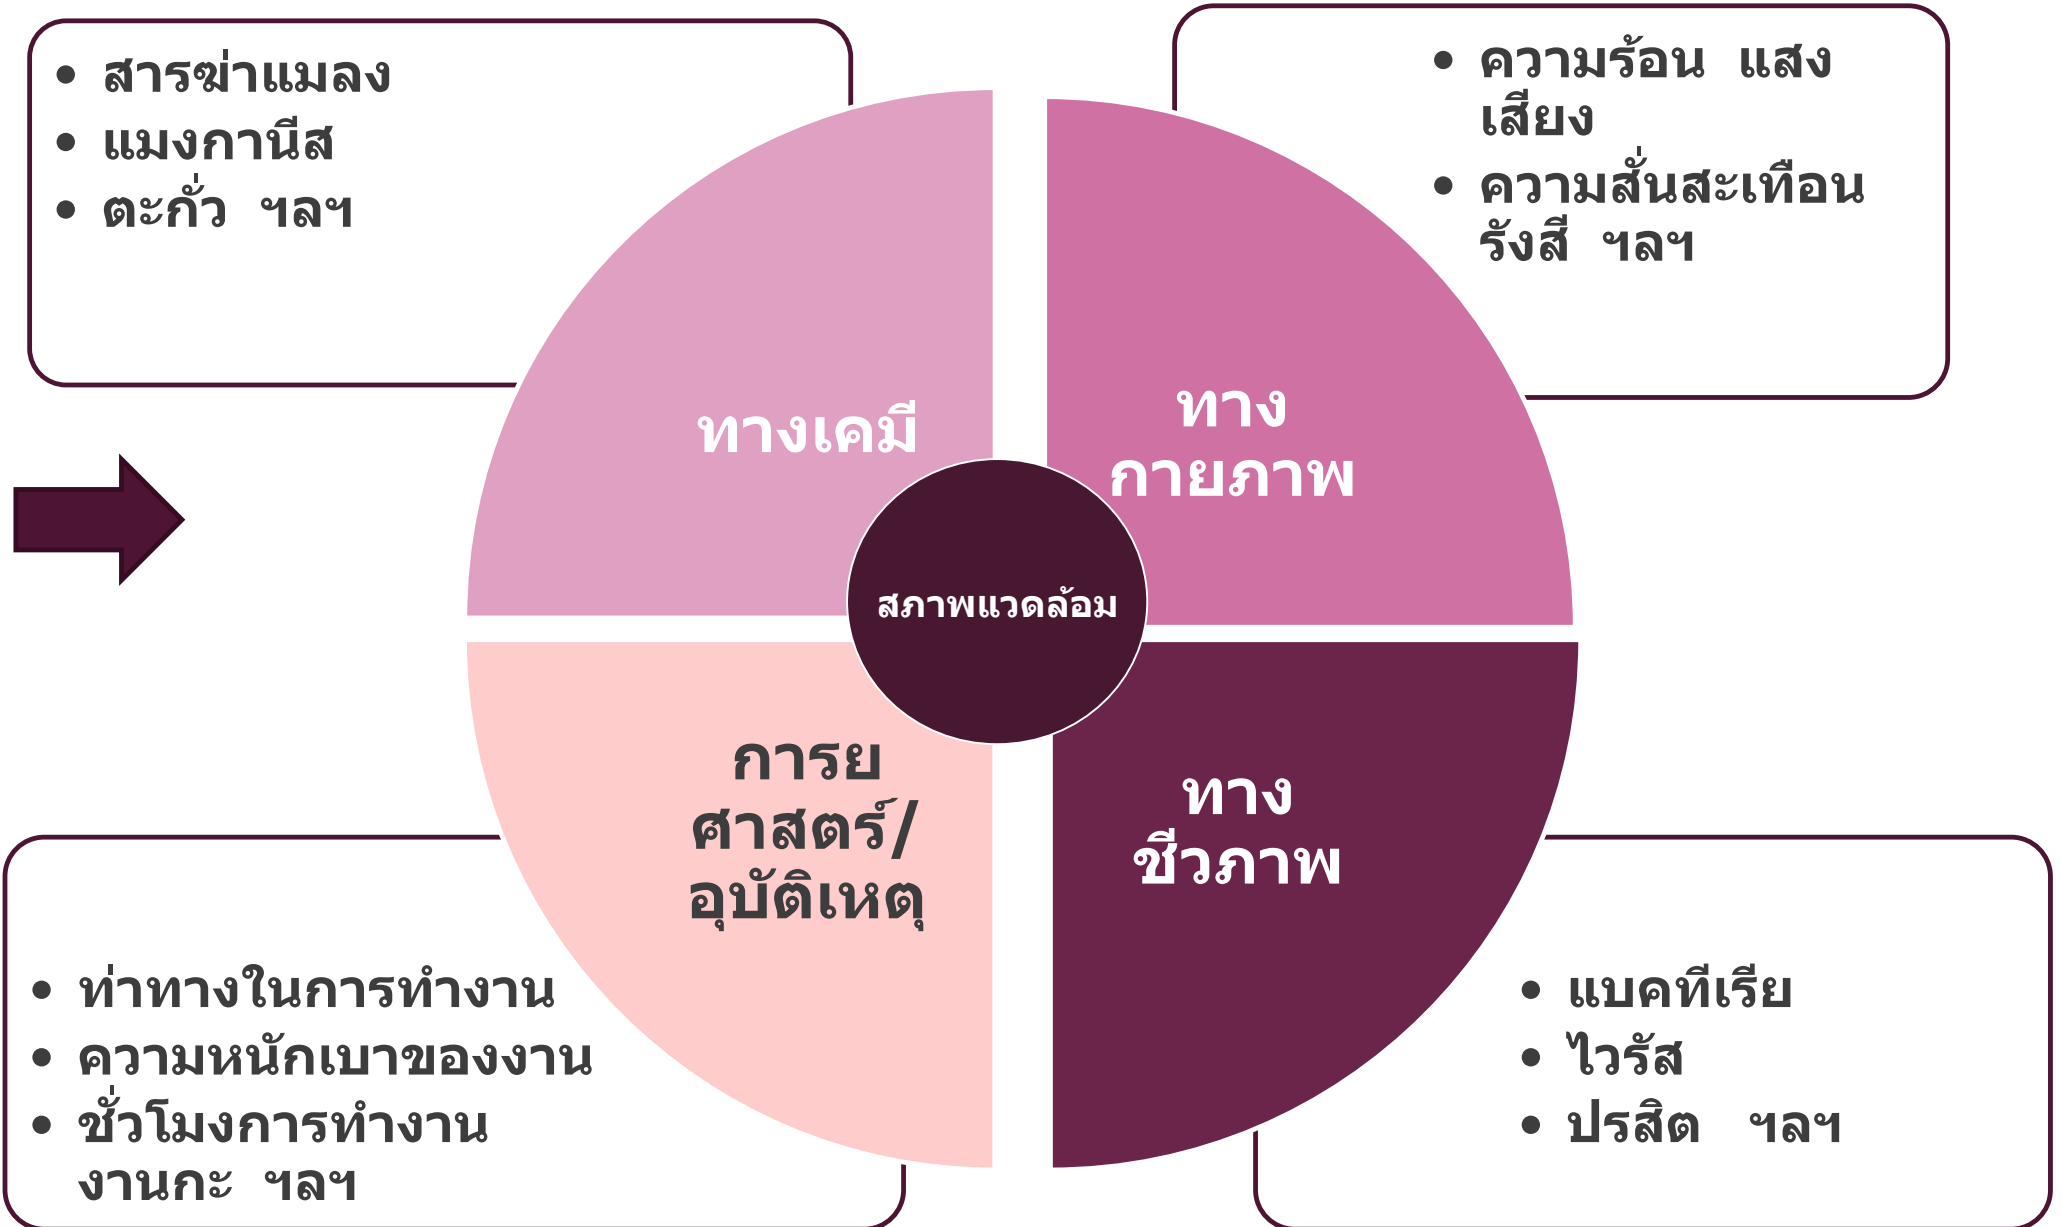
• สารฆ่าแมลง
• แมงกานีส
• ตะกั่ว ฯลฯ

• ความร้อน แสง เสียง
• ความสั่นสะเทือน รังสี ฯลฯ

ทางเคมี

ทาง กายภาพ

สภาพแวดล้อม

การยศาสตร์/อุบัติเหตุ

ทาง ชีวภาพ

• ท่าทางในการทำงาน
• ความหนักเบาของงาน
• ชั่วโมงการทำงาน งานกะ ฯลฯ

• แบคทีเรีย
• ไวรัส
• ปรสิต ฯลฯ